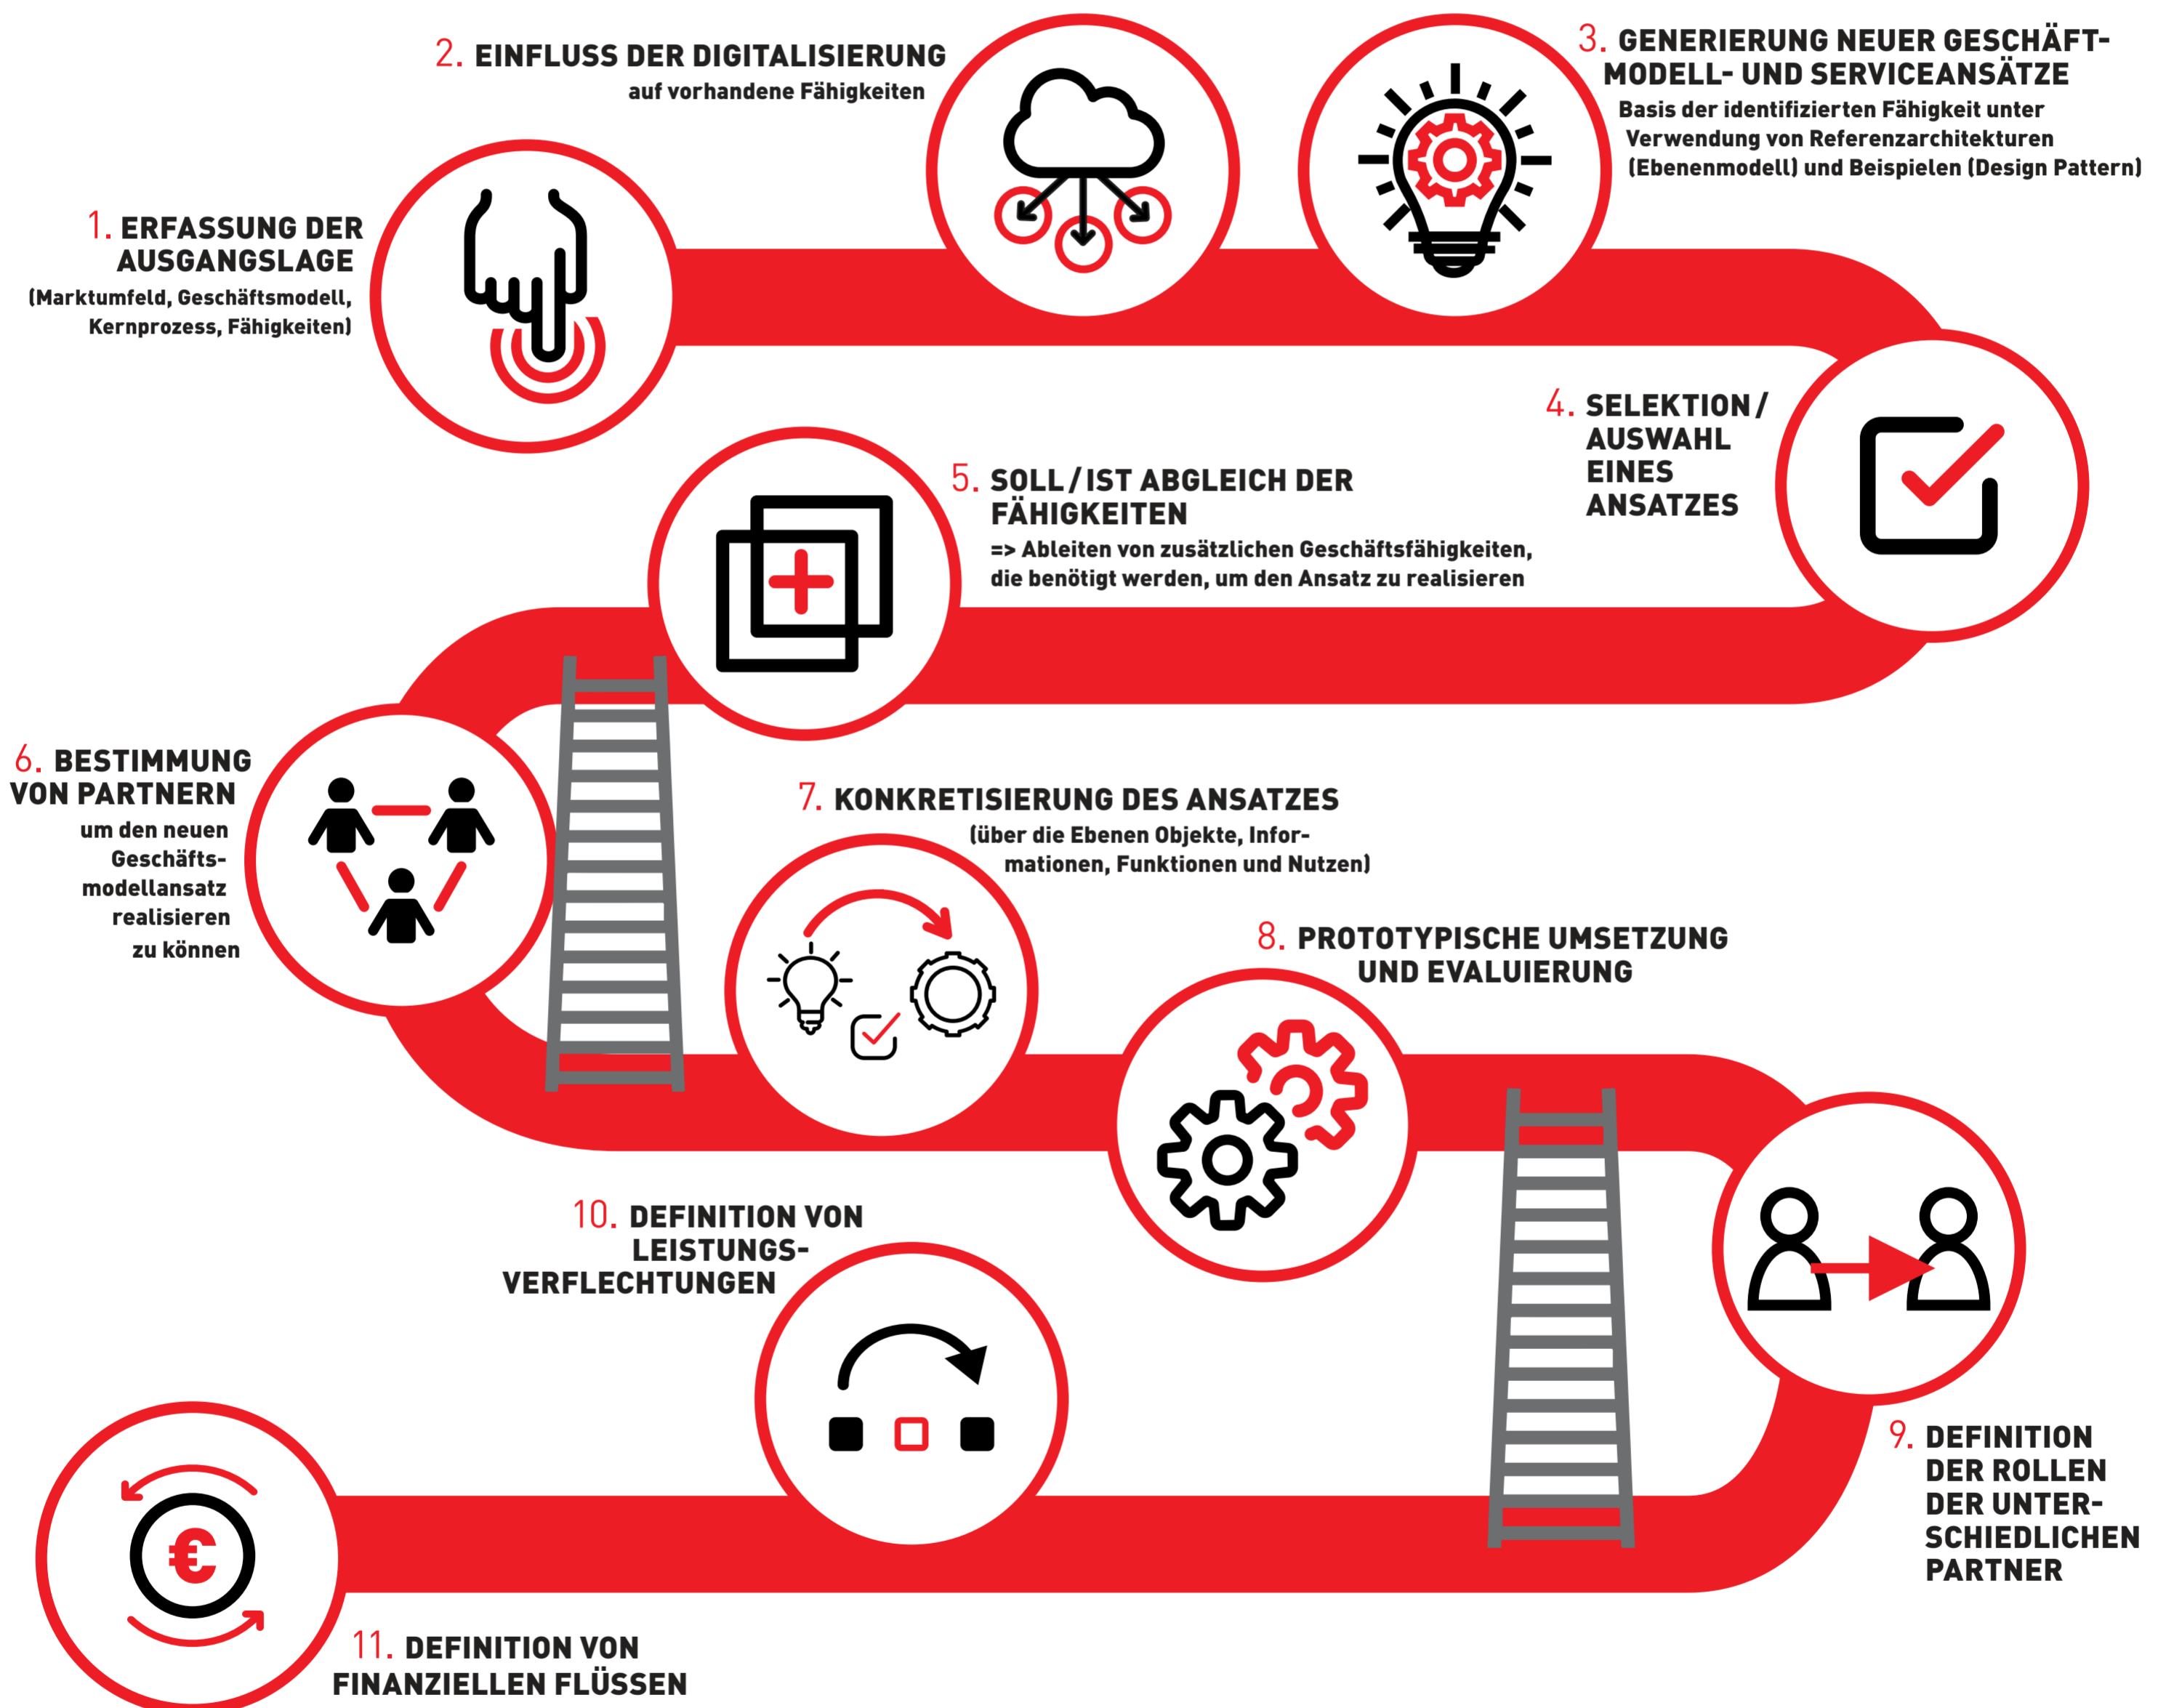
2. EINFLUSS DER DIGITALISIERUNG
auf vorhandene Fähigkeiten

3. GENERIERUNG NEUER GESCHÄFT-MODELL- UND SERVICEANSÄTZE
Basis der identifizierten Fähigkeit unter Verwendung von Referenzarchitekturen (Ebenenmodell) und Beispielen (Design Pattern)

1. ERFASSUNG DER AUSGANGSLAGE
(Marktumfeld, Geschäftsmodell, Kernprozess, Fähigkeiten)

4. SELEKTION / AUSWAHL EINES ANSATZES

5. SOLL / IST ABGLEICH DER FÄHIGKEITEN
=> Ableiten von zusätzlichen Geschäftsfähigkeiten, die benötigt werden, um den Ansatz zu realisieren

6. BESTIMMUNG VON PARTNERN
um den neuen Geschäfts-modellansatz realisieren zu können

7. KONKRETISIERUNG DES ANSATZES
(über die Ebenen Objekte, Informationen, Funktionen und Nutzen)

8. PROTOTYPISCHE UMSETZUNG UND EVALUIERUNG

10. DEFINITION VON LEISTUNGS-VERFLECHTUNGEN

9. DEFINITION DER ROLLEN DER UNTER-SCHIEDLICHEN PARTNER

€

11. DEFINITION VON FINANZIELLEN FLÜSSEN